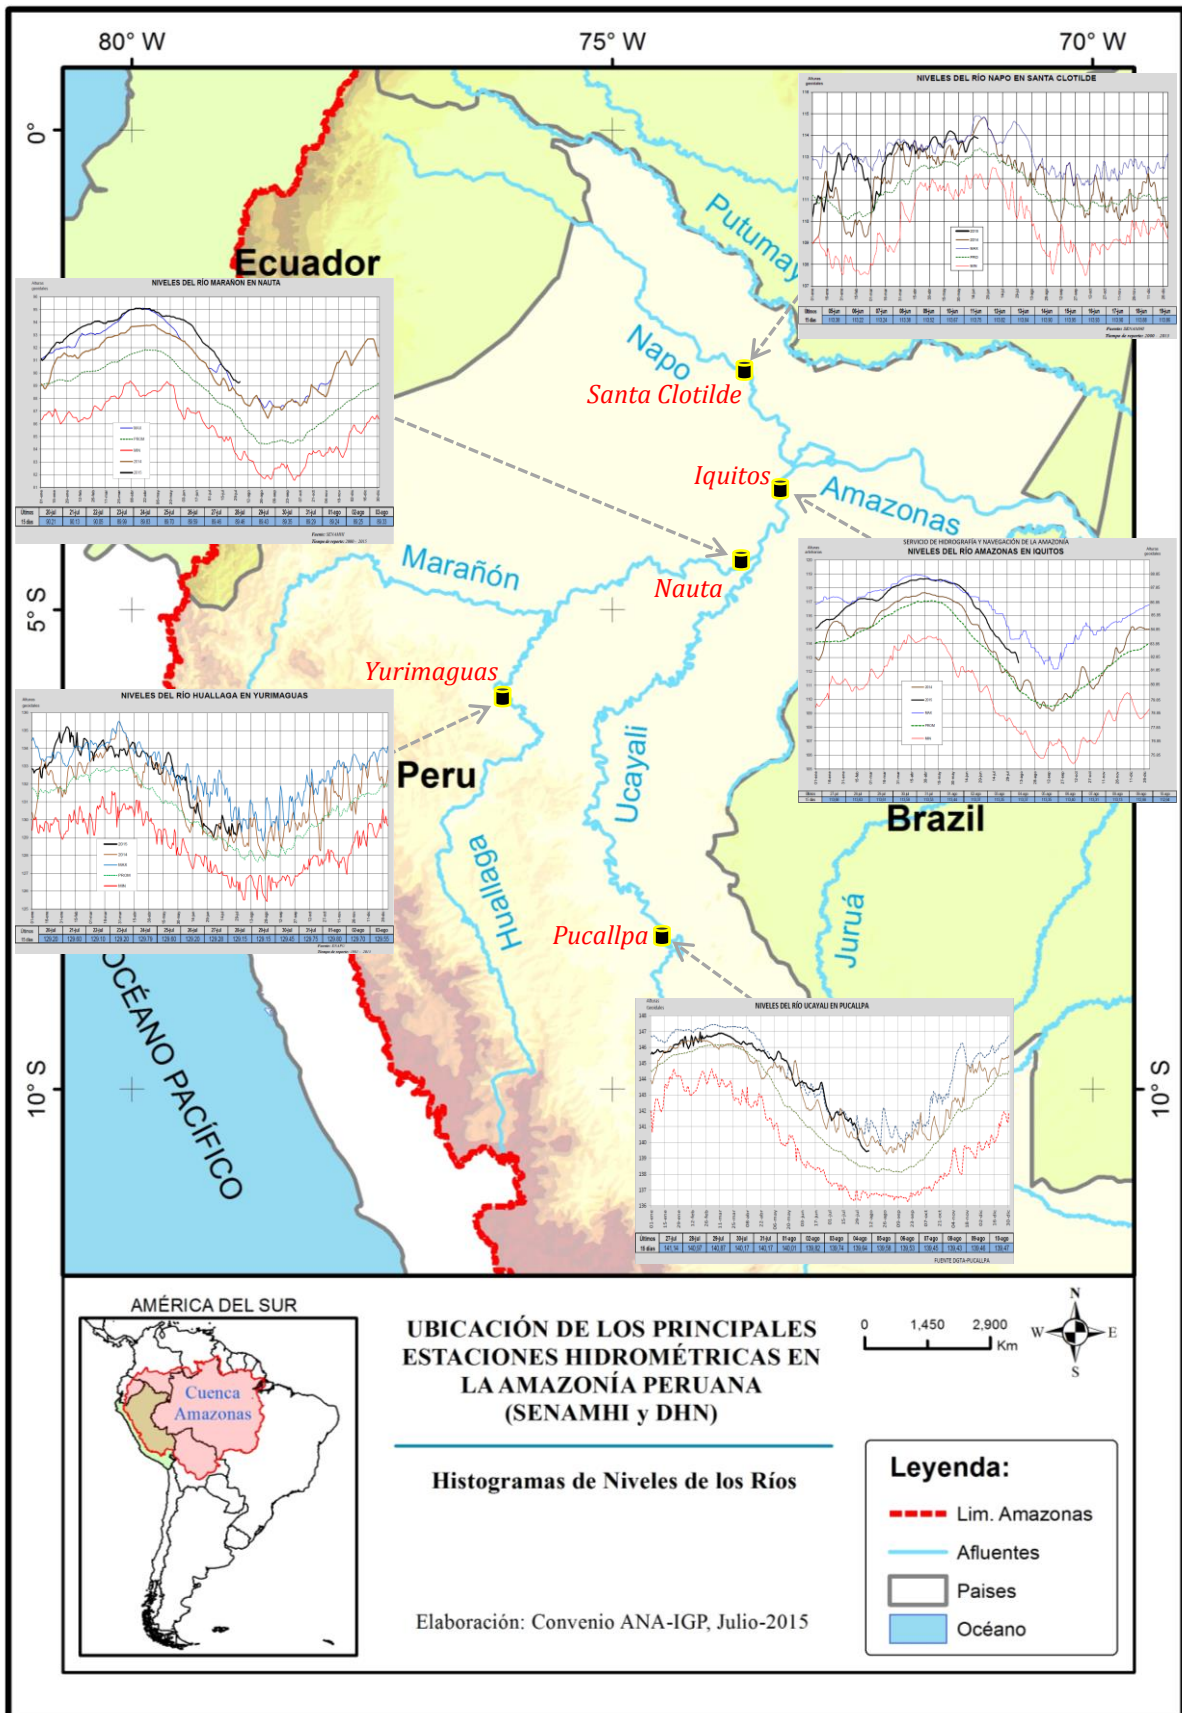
80° W
75° W
70° W
0°
5° S
10° S
10° S

NIVELES DEL RÍO NAPO EN SANTA CLOTILDE

NIVELES DEL RÍO MARAÑÓN EN NAUTA

SERVICIO DE HIDROGRAFÍA Y NAVEGACIÓN DE LA AMAZONÍA
NIVELES DEL RÍO AMAZONAS EN IQUITOS

NIVELES DEL RÍO HUALLAGA EN YURIMAGUAS

NIVELES DEL RÍO UCAYALI EN PUCALLPA

Ecuador
Putumayo
Napo
Santa Clotilde
Iquitos
Amazonas
Nauta
Marañón
Yurimaguas
Peru
Ucayali
Brazil
Huallaga
Pucallpa
Juruá
OCÉANO PACÍFICO

AMÉRICA DEL SUR
Cuenca Amazonas

UBICACIÓN DE LOS PRINCIPALES ESTACIONES HIDROMÉTRICAS EN LA AMAZONÍA PERUANA (SENAMHI y DHN)

Histogramas de Niveles de los Ríos

Elaboración: Convenio ANA-IGP, Julio-2015

0 1,450 2,900 Km
N
E
S
W

Leyenda:
Lim. Amazonas
Afluentes
Paises
Océano